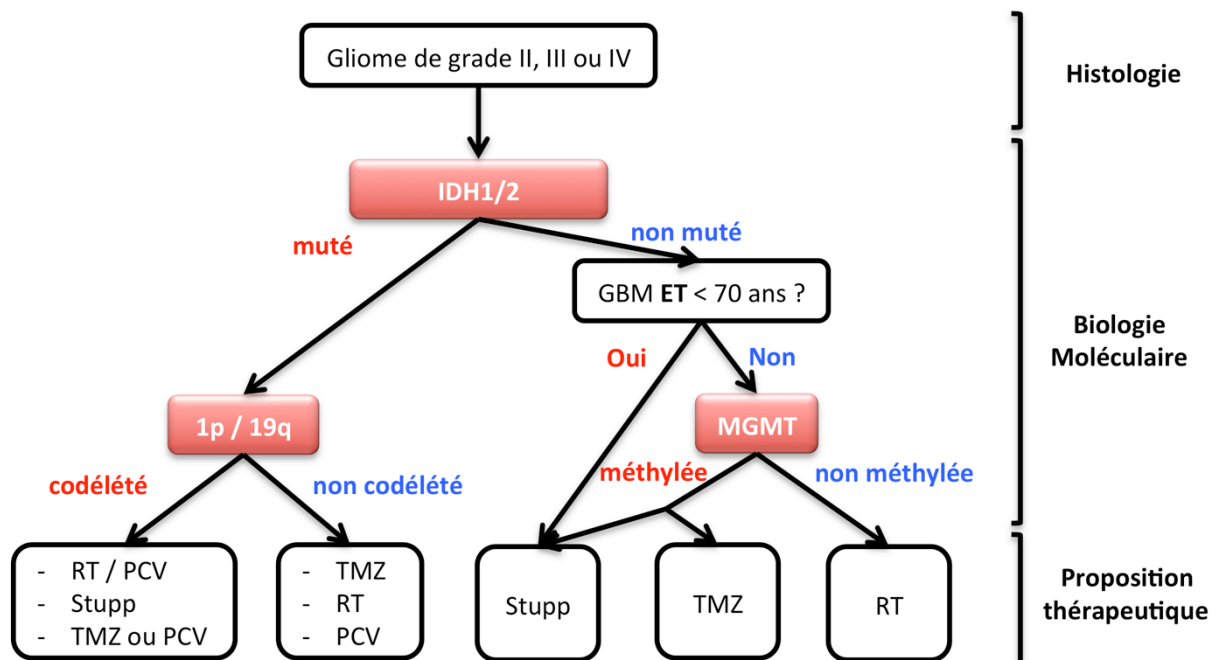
Gliome de grade II, III ou IV

Histologie

IDH1/2

muté

non muté

GBM **ET** < 70 ans ?

Biologie Moléculaire

Oui

Non

1p / 19q

MGMT

codélété

non codélété

méthylée

non méthylée

- RT / PCV
- Stupp
- TMZ ou PCV

- TMZ
- RT
- PCV

Stupp

TMZ

RT

Proposition thérapeutique